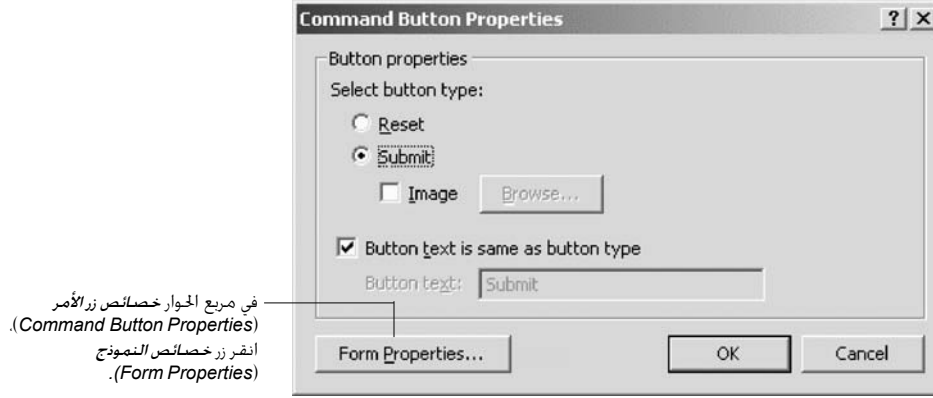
Command Button Properties

?
X

Button properties

Select button type:

Reset

Submit

Image

Browse...

Button text is same as button type

Button text:

Submit

Form Properties...

OK

Cancel

في مربع الحوار خصائص زر الأمر (Command Button Properties). انقر زر خصائص النموذج (Form Properties).